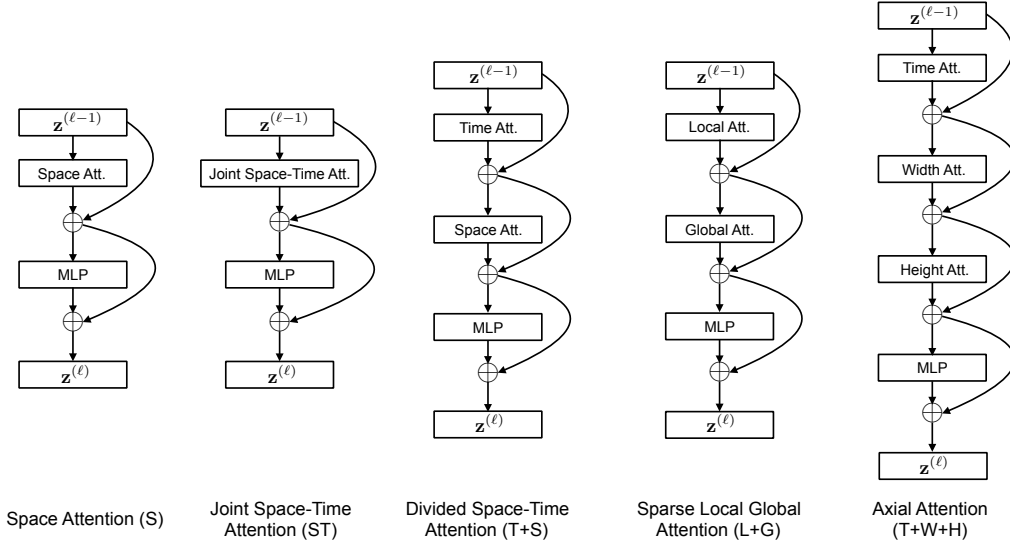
$\mathbf{z}^{(\ell-1)}$

Space Att.

MLP

$\mathbf{z}^{(\ell)}$

$\mathbf{z}^{(\ell-1)}$

Joint Space-Time Att.

MLP

$\mathbf{z}^{(\ell)}$

$\mathbf{z}^{(\ell-1)}$

Time Att.

Space Att.

MLP

$\mathbf{z}^{(\ell)}$

$\mathbf{z}^{(\ell-1)}$

Local Att.

Global Att.

MLP

$\mathbf{z}^{(\ell)}$

$\mathbf{z}^{(\ell-1)}$

Time Att.

Width Att.

Height Att.

MLP

$\mathbf{z}^{(\ell)}$

Space Attention (S)

Joint Space-Time Attention (ST)

Divided Space-Time Attention (T+S)

Sparse Local Global Attention (L+G)

Axial Attention (T+W+H)